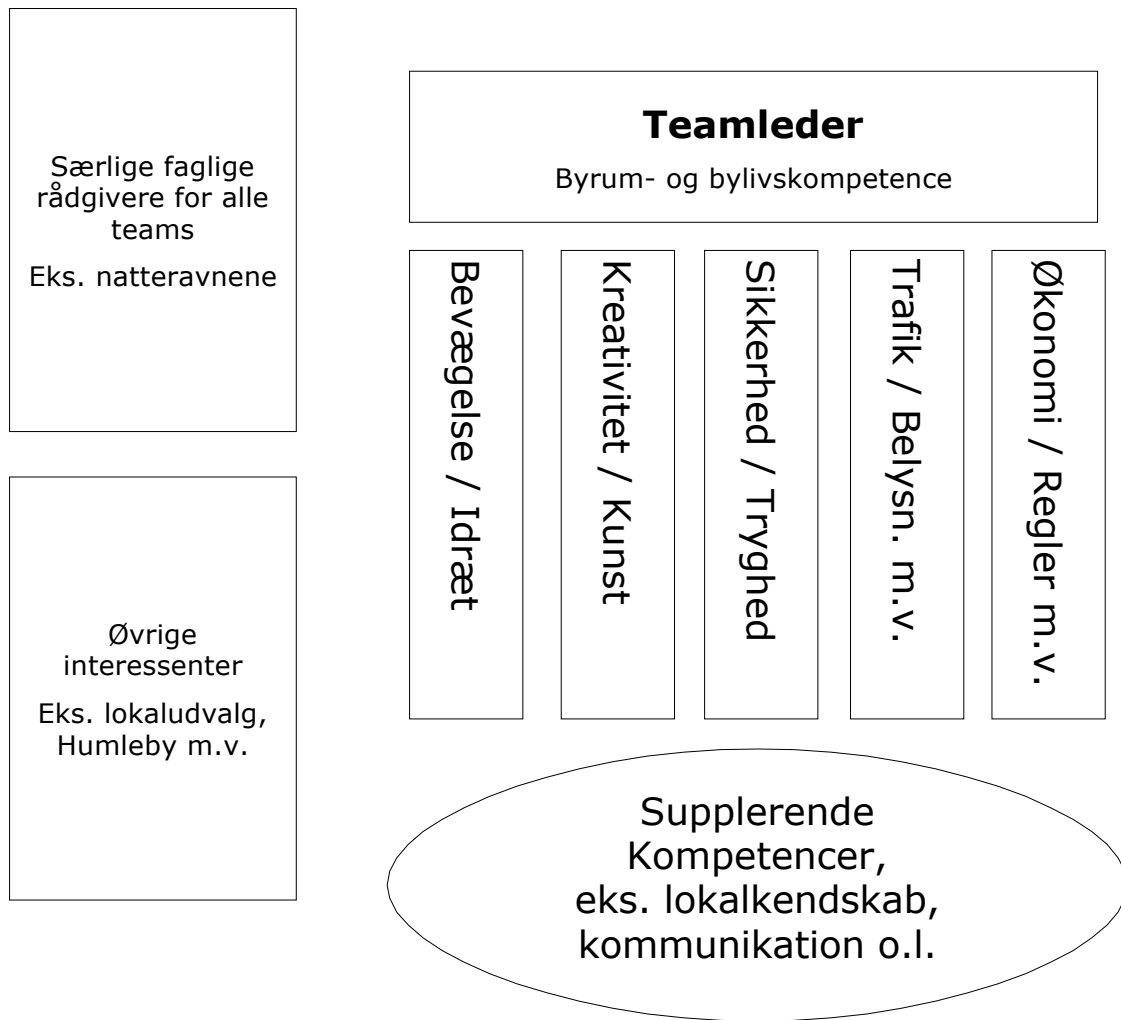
Særlige faglige rådgivere for alle teams

Eks. natteravnene

Teamleder

Byrum- og bylivskompetence

Bevægelse / Idræt

Kreativitet / Kunst

Sikkerhed / Tryghed

Trafik / Belysn. m.v.

Økonomi / Regler m.v.

Øvrige interessenter

Eks. lokaludvalg, Humleby m.v.

Supplerende Kompetencer, eks. lokalkendskab, kommunikation o.l.